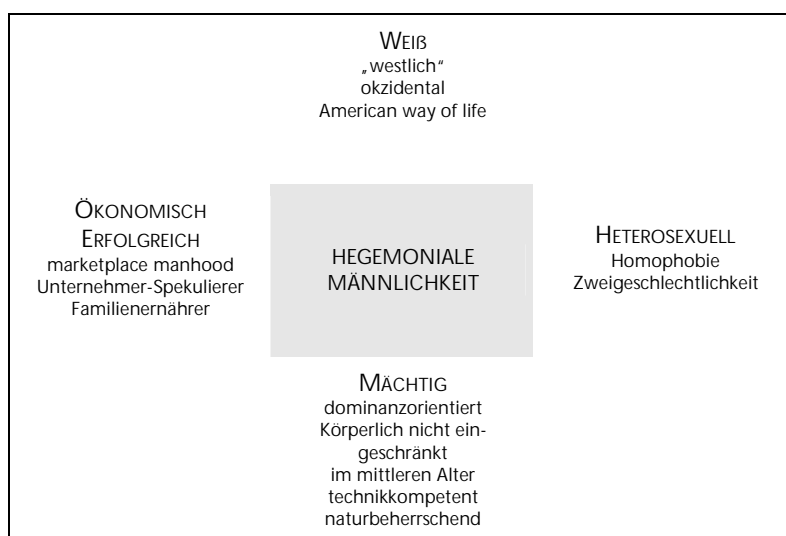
WEIß
„westlich“
okzidental
American way of life

ÖKONOMISCH ERFOLGREICH
marketplace manhood
Unternehmer-Spekulierer
Familienernährer

HEGEMONIALE MÄNNLICHKEIT

HETEROSEXUELL
Homophobie
Zweigeschlechtlichkeit

MÄCHTIG
dominanzorientiert
Körperlich nicht eingeschränkt
im mittleren Alter
technikkompetent
naturbeherrschend